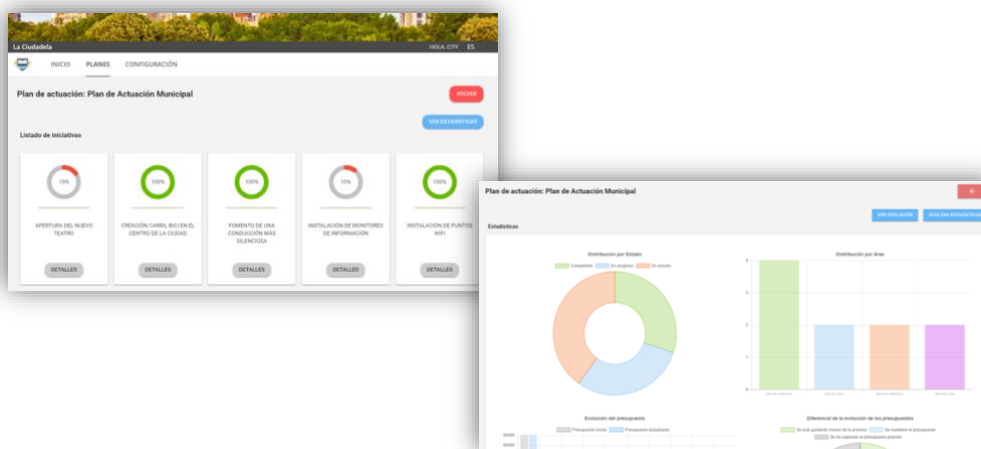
La Ciudadela

HOLA, CITY ES

INICIO PLANES CONFIGURACIÓN

Plan de actuación: Plan de Actuación Municipal

VOLVER

VER ESTADÍSTICAS

Listado de iniciativas

15%

APERTURA DEL NUEVO TEATRO

DETALLES

100%

CREACIÓN CARRIL BICI EN EL CENTRO DE LA CIUDAD

DETALLES

100%

FOMENTO DE UNA CONDUCCIÓN MÁS SILENCIOSA

DETALLES

10%

INSTALACIÓN DE MONITORES DE INFORMACIÓN

DETALLES

100%

INSTALACIÓN DE PUNTOS WIFI

DETALLES

Plan de actuación: Plan de Actuación Municipal

VER EVOLUCIÓN OCULTAR ESTADÍSTICAS

Estadísticas

Distribución por Estado

Completado En progreso En estudio

Distribución por Área

4

3

2

1

0

Evolución del presupuesto

Presupuesto inicial Presupuesto actualizado

Diferencial de la evolución de los presupuestos

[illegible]